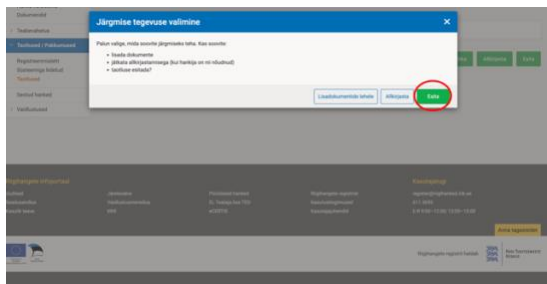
Järgmise tegevuse valimine

×

Palun valige, mida soovite järgmiseks teha. Kas soovite:

- lisada dokumente
- jätkata allkirjastamisega (kui hankija on nii nõudnud)
- taotluse esitada?

Lisadokumentide lehele

Allkirjasta

Esita

Dokumendid

Teabevahetus

Taotlused / Pakkumused

Registreerunud

Esitamiseks

Taotlused

Seotud hanked

Vaidlustused

Riigihangete infoportaal

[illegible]

Riigihangete register

Tagasiside

Riigihangete register
Rahandusministeerium
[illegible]